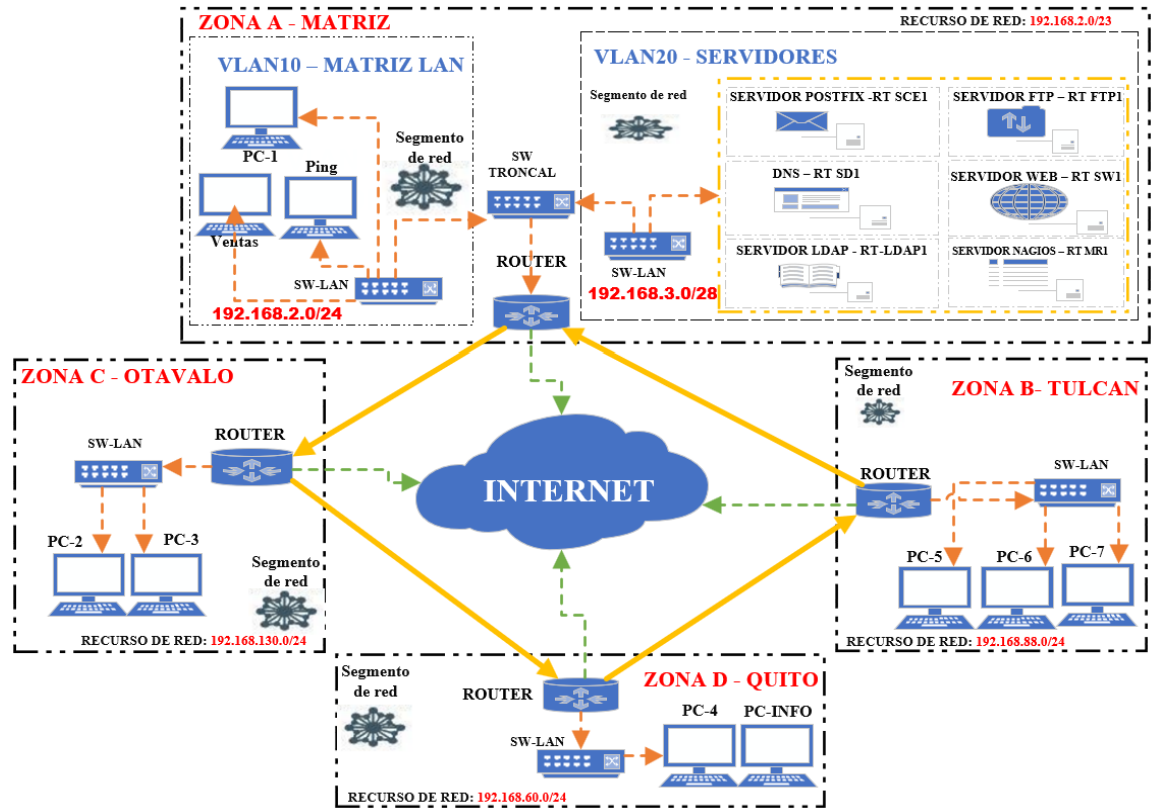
ZONA A - MATRIZ

RECURSO DE RED: 192.168.2.0/23

VLAN10 – MATRIZ LAN

PC-1

Segmento de red

Ping

Ventas

SW-LAN

192.168.2.0/24

VLAN20 - SERVIDORES

Segmento de red

SW TRONCAL

ROUTER

SW-LAN

192.168.3.0/28

SERVIDOR POSTFIX -RT SCE1

SERVIDOR FTP – RT FTP1

DNS – RT SD1

SERVIDOR WEB – RT SW1

SERVIDOR LDAP - RT-LDAP1

SERVIDOR NAGIOS – RT MR1

ZONA C - OTAVALO

SW-LAN

ROUTER

PC-2

PC-3

Segmento de red

RECURSO DE RED: 192.168.130.0/24

INTERNET

Segmento de red

ZONA B- TULCAN

ROUTER

SW-LAN

PC-5

PC-6

PC-7

RECURSO DE RED: 192.168.88.0/24

Segmento de red

ROUTER

ZONA D - QUITO

SW-LAN

PC-4

PC-INFO

RECURSO DE RED: 192.168.60.0/24